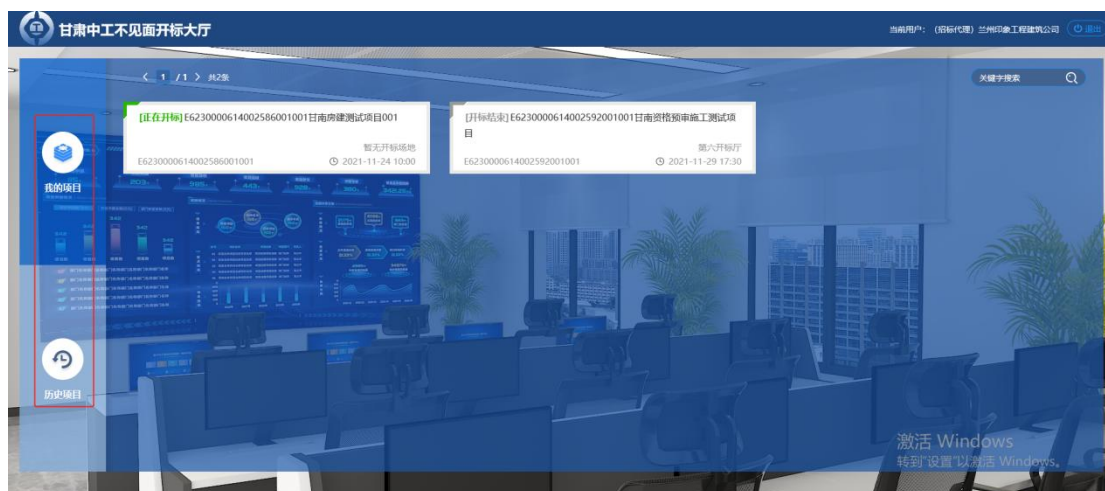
甘肃中工不见面开标大厅

当前用户：（招标代理）兰州印象工程建筑公司 退出

< 1 /1 > 共2条

关键字搜索

我的项目

历史项目

[正在开标] E6230000614002586001001甘南房建测试项目001

暂无开标场地

E6230000614002586001001 2021-11-24 10:00

[开标结束] E6230000614002592001001甘南资格预审施工测试项目

第六开标厅

E6230000614002592001001 2021-11-29 17:30

激活 Windows
转到"设置"以激活 Windows。